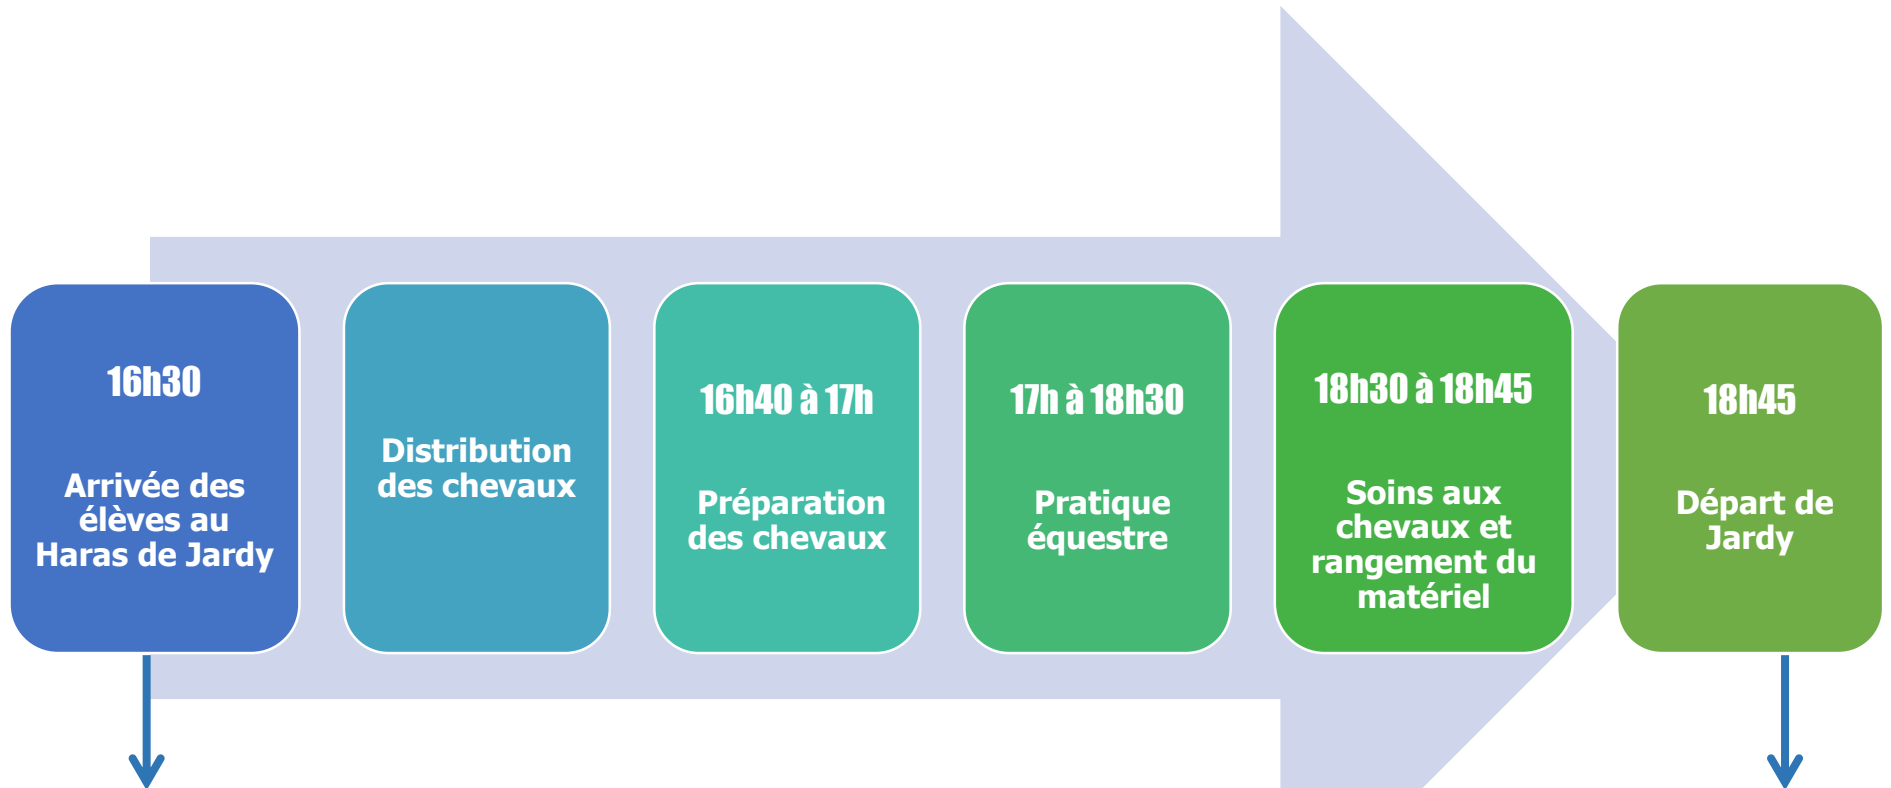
16h30

Arrivée des élèves au Haras de Jardy

Distribution des chevaux

16h40 à 17h

Préparation des chevaux

17h à 18h30

Pratique équestre

18h30 à 18h45

Soins aux chevaux et rangement du matériel

18h45

Départ de Jardy